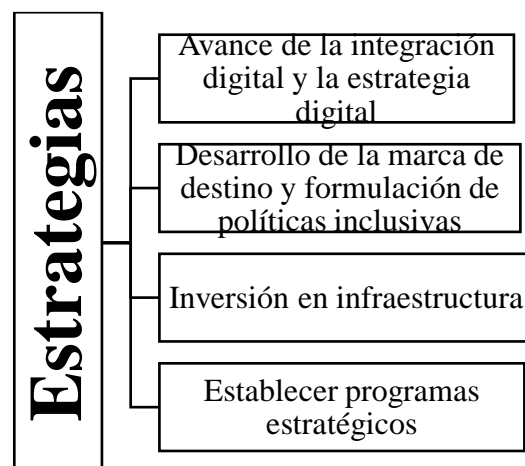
Estrategias

Avance de la integración digital y la estrategia digital

Desarrollo de la marca de destino y formulación de políticas inclusivas

Inversión en infraestructura

Establecer programas estratégicos